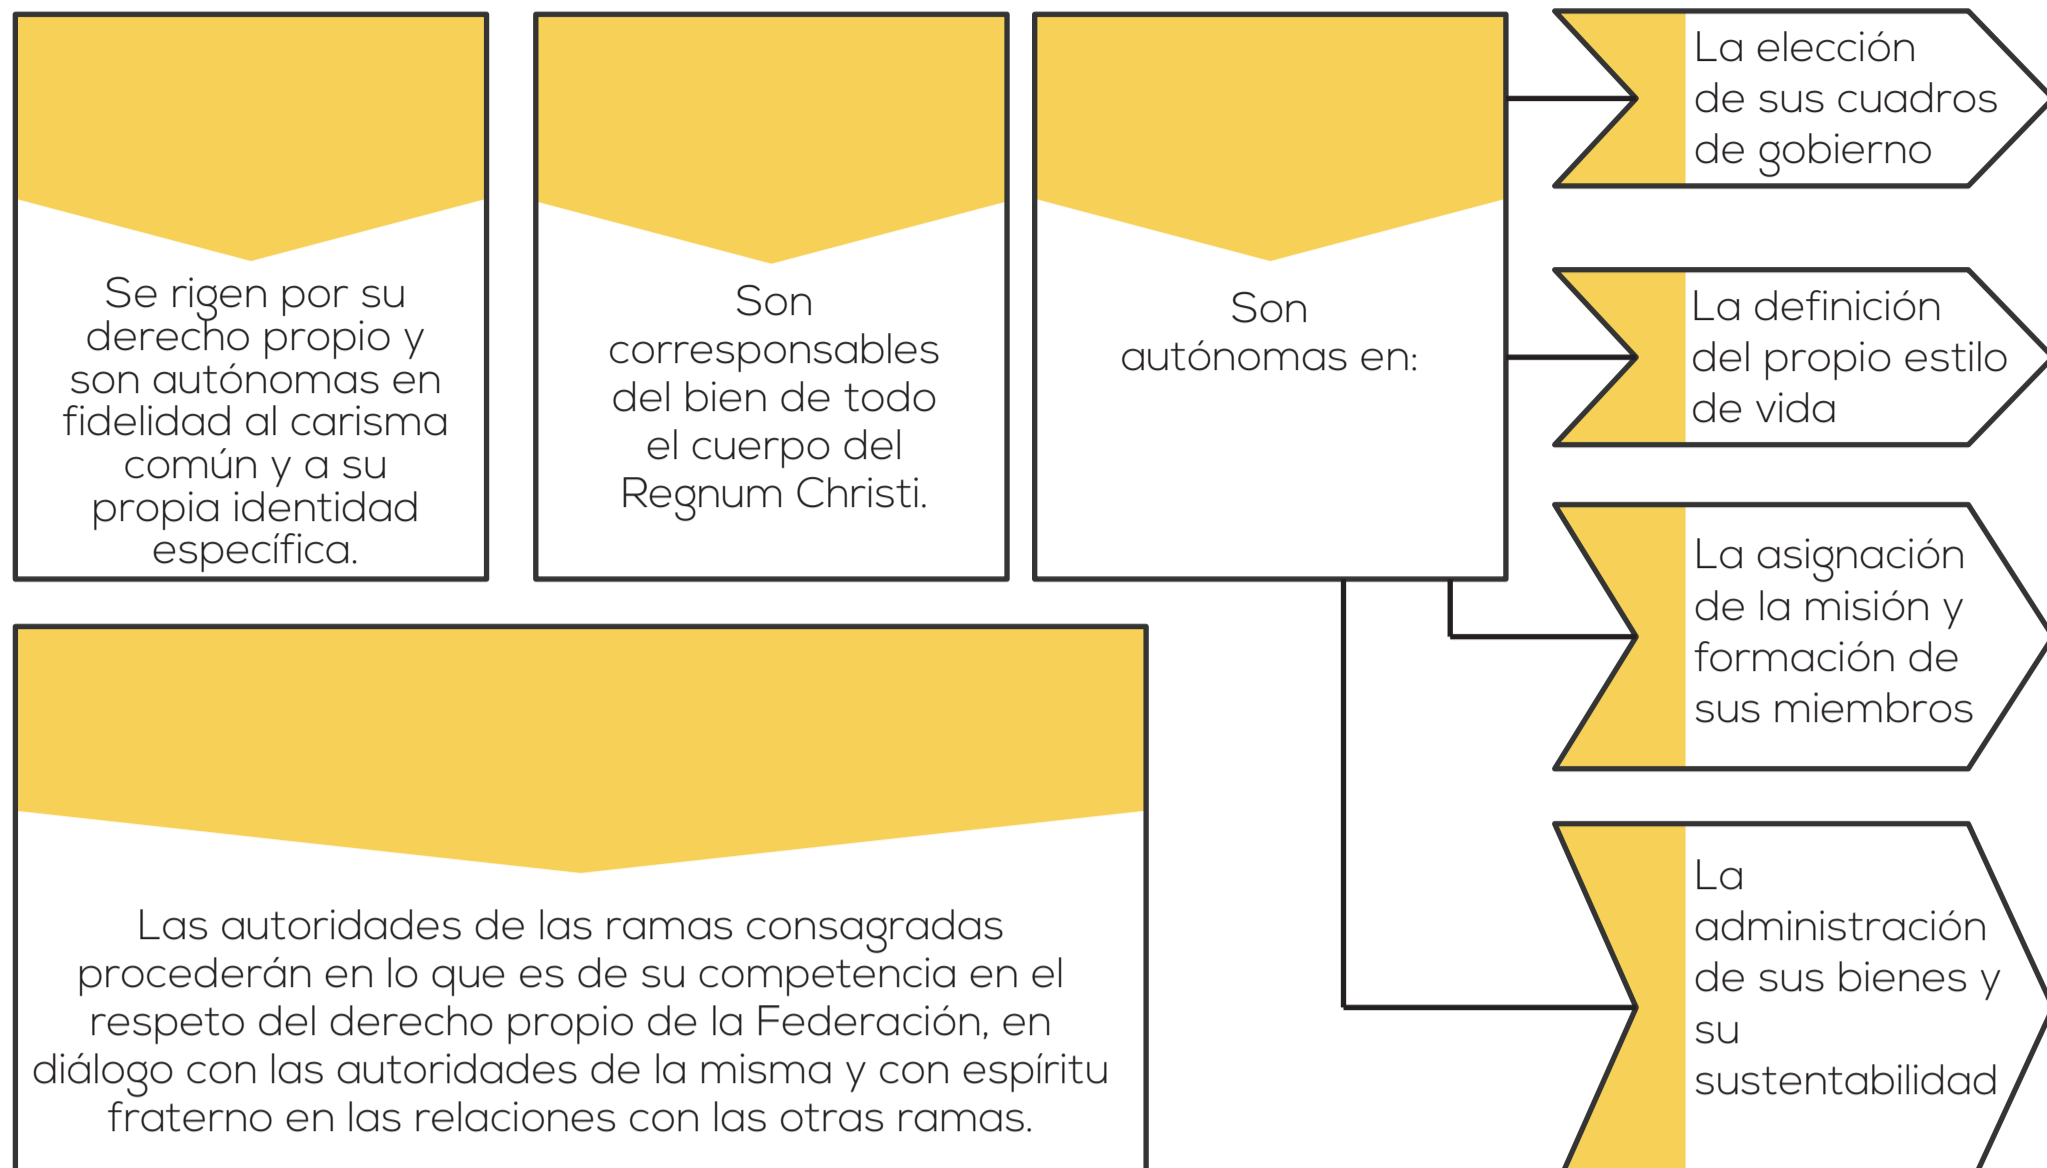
Se rigen por su derecho propio y son autónomas en fidelidad al carisma común y a su propia identidad específica.

Son corresponsables del bien de todo el cuerpo del Regnum Christi.

Son autónomas en:

La elección de sus cuadros de gobierno

La definición del propio estilo de vida

La asignación de la misión y formación de sus miembros

La administración de sus bienes y su sustentabilidad

Las autoridades de las ramas consagradas procederán en lo que es de su competencia en el respeto del derecho propio de la Federación, en diálogo con las autoridades de la misma y con espíritu fraterno en las relaciones con las otras ramas.